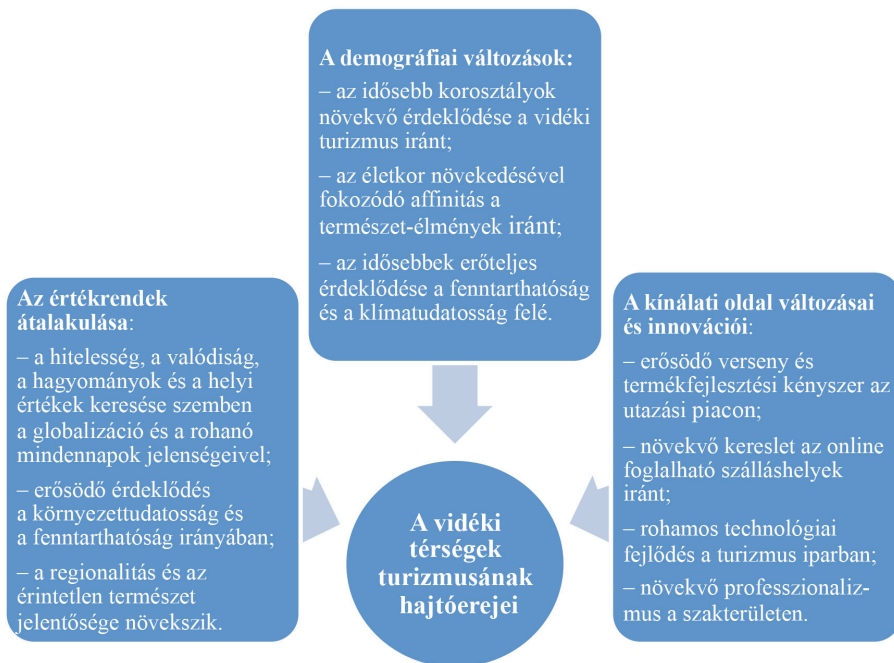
A demográfiai változások:
– az idősebb korosztályok növekvő érdeklődése a vidéki turizmus iránt;
– az életkor növekedésével fokozódó affinitás a természet-élmények iránt;
– az idősebbek erőteljes érdeklődése a fenntarthatóság és a klímatudatosság felé.

Az értékrendek átalakulása:
– a hitelesség, a valódiság, a hagyományok és a helyi értékek keresése szemben a globalizáció és a rohanó mindennapok jelenségeivel;
– erősödő érdeklődés a környezettudatosság és a fenntarthatóság irányában;
– a regionalitás és az érintetlen természet jelentősége növekszik.

A vidéki térségek turizmusának hajtóerejei

A kínálati oldal változásai és innovációi:
– erősödő verseny és termékfejlesztési kényszer az utazási piacon;
– növekvő kereslet az online foglalható szálláshelyek iránt;
– rohamos technológiai fejlődés a turizmus iparban;
– növekvő professzionalizmus a szakterületen.